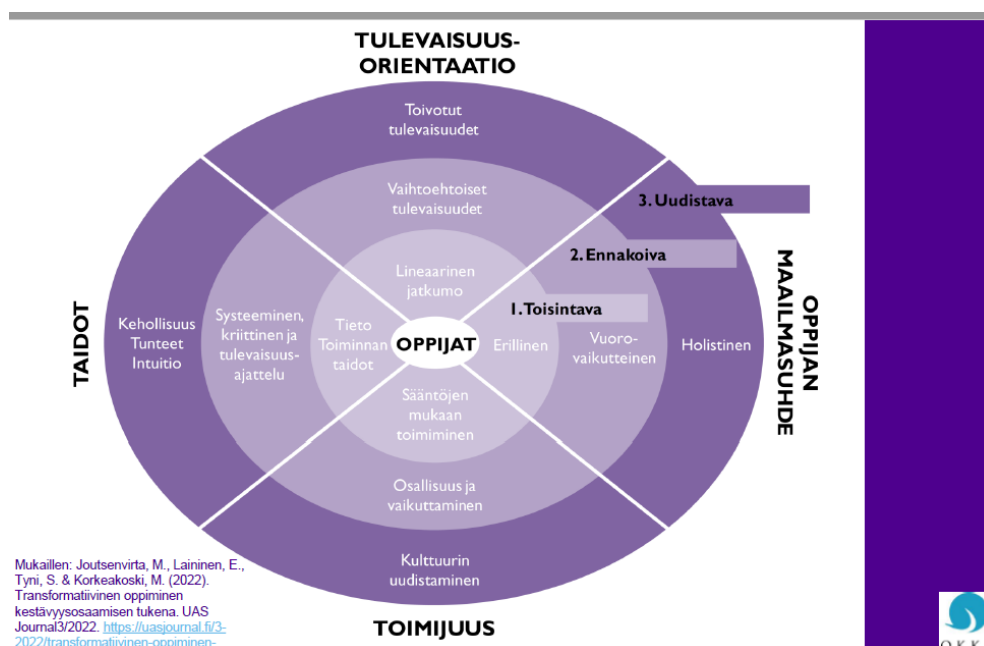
TULEVAISUUS-ORIENTAATIO

Toivotut tulevaisuudet

Vaihtoehtoiset tulevaisuudet

3. Uudistava

2. Ennakoiva

Lineaarinen jatkumo

1. Toisintava

TAIDOT

Kehollisuus Tunteet Intuitio

Systeeminen, kriittinen ja tulevaisuusajattelu

Tieto Toiminnan taidot

OPPIJAT

Erillinen

Vuorovaikutteinen

Holistinen

OPPIJAN MAAILMASUHDE

Sääntöjen mukaan toimiminen

Osallisuus ja vaikuttaminen

Kulttuurin uudistaminen

TOIMIJUUS

Mukaillen: Joutsenvirta, M., Laininen, E., Tyni, S. & Korkeakoski, M. (2022). Transformatiivinen oppiminen kestävyysosaamisen tukena. UAS Journal3/2022. https://uasjournal.fi/3-2022/transformatiivinen-oppiminen-

OKK